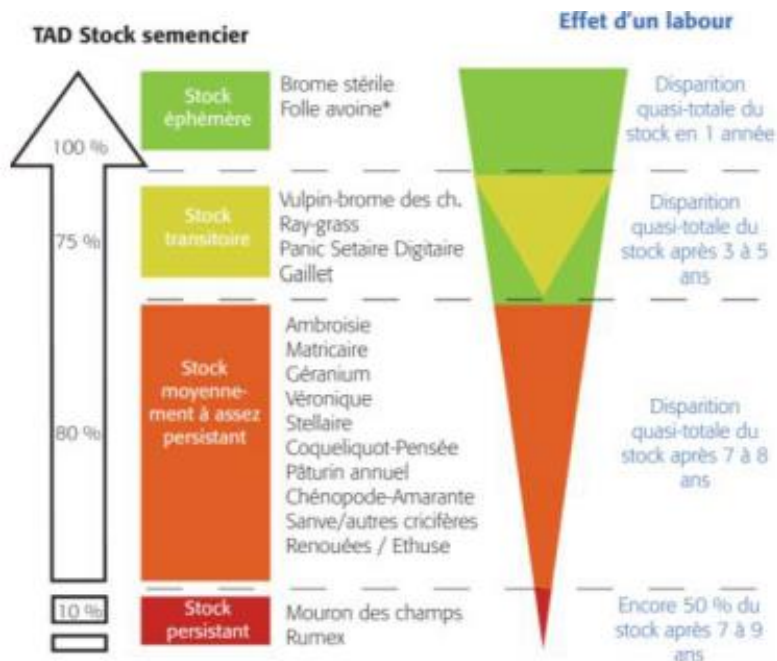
TAD Stock semencier

Effet d'un labour

100 %

Stock éphémère

Brome stérile
Folle avoine*

Disparition quasi-totale du stock en 1 année

75 %

Stock transitoire

Vulpin-brome des ch.
Ray-grass
Panic Setaire Digitaire
Gaillet

Disparition quasi-totale du stock après 3 à 5 ans

80 %

Stock moyennement à assez persistant

Ambroisie
Matricaire
Géranium
Véronique
Stellaire
Coquelicot-Pensée
Pâturin annuel
Chénopode-Amarante
Sanve/autres cricifères
Renouées / Ethuse

Disparition quasi-totale du stock après 7 à 8 ans

10 %

Stock persistant

Mouron des champs
Rumex

Encore 50 % du stock après 7 à 9 ans